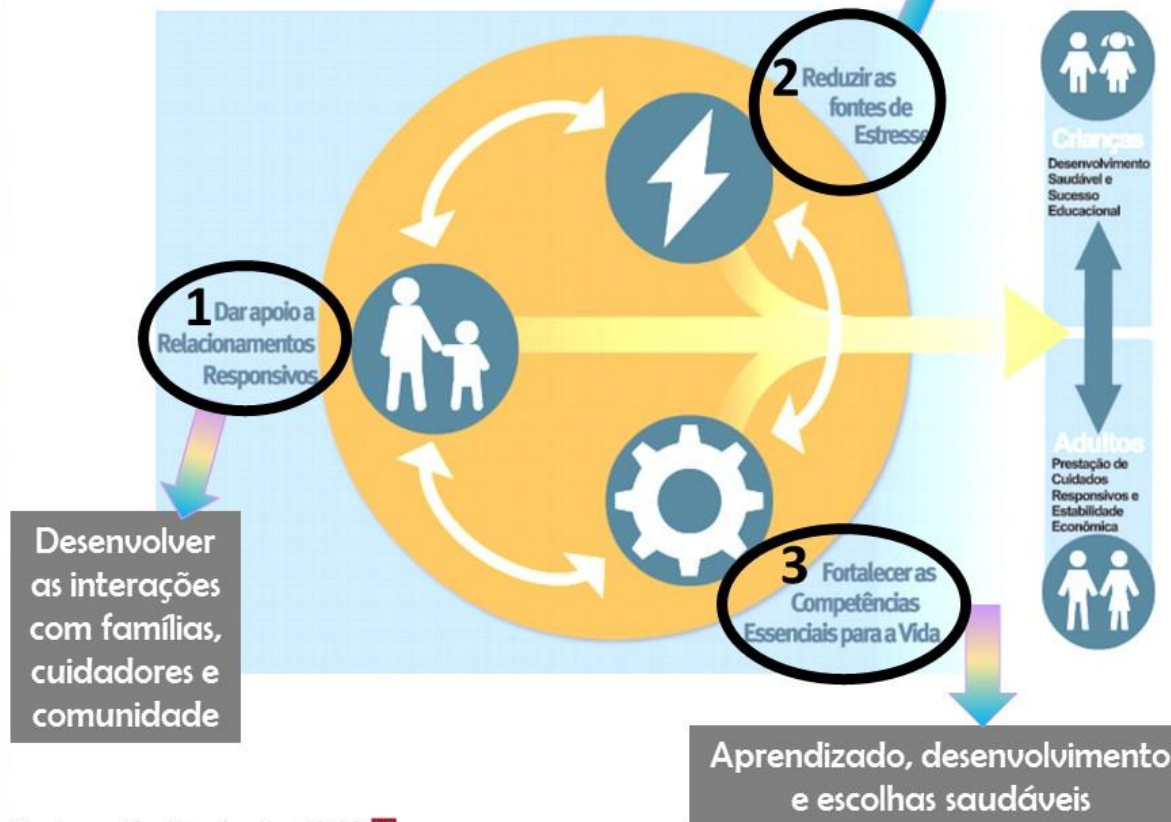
2 Reduzir as fontes de Estresse

1 Dar apoio a Relacionamentos Responsivos

3 Fortalecer as Competências Essenciais para a Vida

Crianças
Desenvolvimento Saudável e Sucesso Educacional

Adultos
Prestação de Cuidados Responsivos e Estabilidade Econômica

Desenvolver as interações com famílias, cuidadores e comunidade

Aprendizado, desenvolvimento e escolhas saudáveis

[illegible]